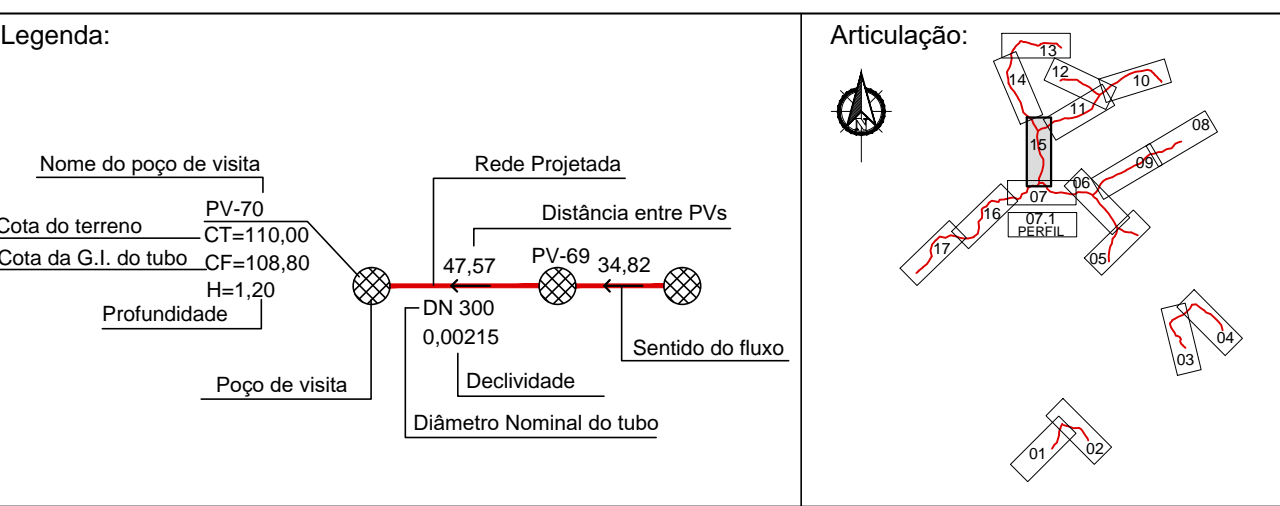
Legenda:

Nome do poço de visita

Cota do terreno

Cota da G.I. do tubo

PV-70
CT=110,00
CF=108,80
H=1,20

Profundidade

Rede Projetada

Distância entre PVs

47,57

PV-69

34,82

DN 300
0,00215

Sentido do fluxo

Declividade

Poço de visita

Diâmetro Nominal do tubo

Articulação:

N

13
14
12
10
11
08
15
09
06
07
16
07.1
PERFIL
17
05
04
03
01
02